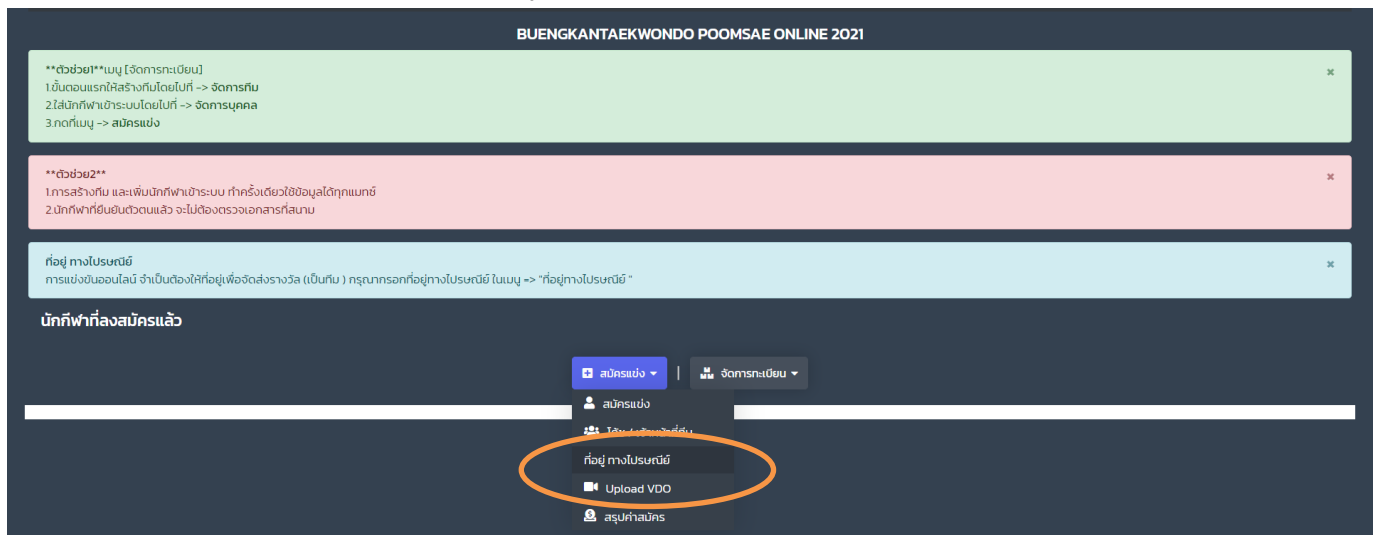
BUENGKANTAEKWONDO POOMSAE ONLINE 2021

**ตัวช่วย1**เมนู [จัดการทะเบียน]
1.ขั้นตอนแรกให้สร้างทีมโดยไปที่ -> จัดการทีม
2.ใส่นักกีฬาเข้าระบบโดยไปที่ -> จัดการบุคคล
3.กดที่เมนู -> สมัครแข่ง

×

**ตัวช่วย2**
1.การสร้างทีม และเพิ่มนักกีฬาเข้าระบบ ทำครั้งเดียวใช้ข้อมูลได้ทุกแมทช์
2.นักกีฬาที่ยืนยันตัวตนแล้ว จะไม่ต้องตรวจเอกสารที่สนาม

×

ที่อยู่ ทางไปรษณีย์
การแข่งขันออนไลน์ จำเป็นต้องให้ที่อยู่เพื่อจัดส่งรางวัล (เป็นทีม ) กรุณากรอกที่อยู่ทางไปรษณีย์ ในเมนู => "ที่อยู่ทางไปรษณีย์ "

×

นักกีฬาที่ลงสมัครแล้ว

สมัครแข่ง | จัดการทะเบียน

สมัครแข่ง
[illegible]
ที่อยู่ ทางไปรษณีย์
Upload VDO
สรุปค่าสมัคร